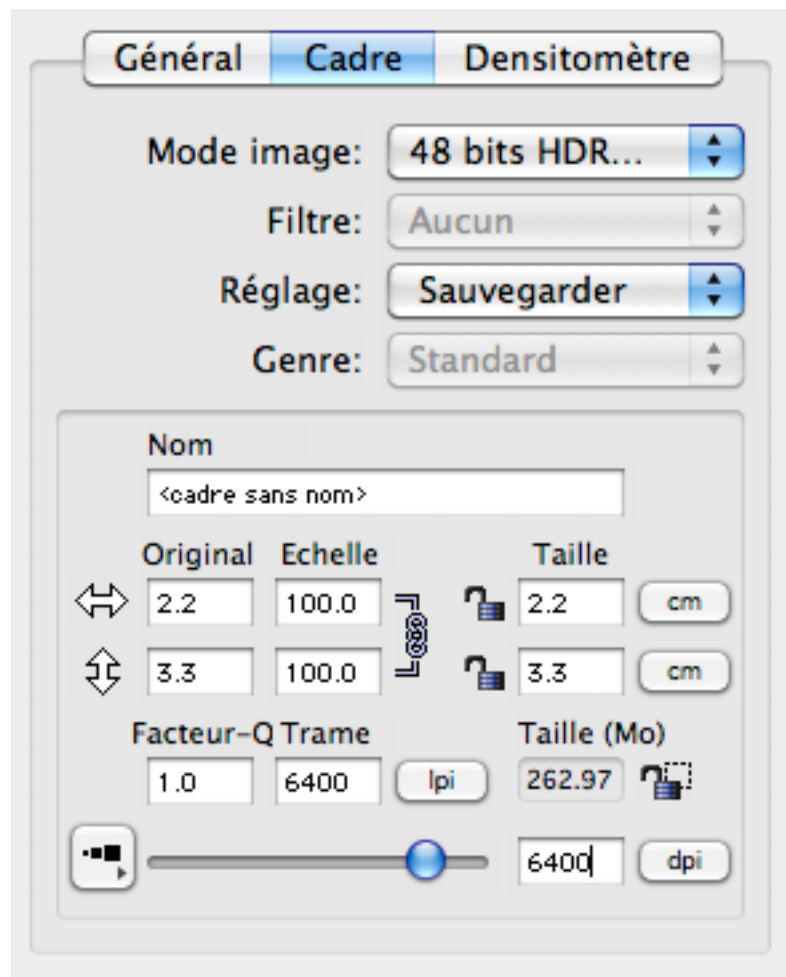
Général Cadre Densitomètre

Mode image: 48 bits HDR...

Filtre: Aucun

Réglage: Sauvegarder

Genre: Standard

Nom

<cadre sans nom>

| | Original | Echelle | Taille | |
|---|---|---|---|---|
| ⇔ | 2.2 | 100.0 | 2.2 | cm |
| ⇕ | 3.3 | 100.0 | 3.3 | cm |

Facteur-Q Trame Taille (Mo)

1.0 6400 lpi 262.97

6400 dpi